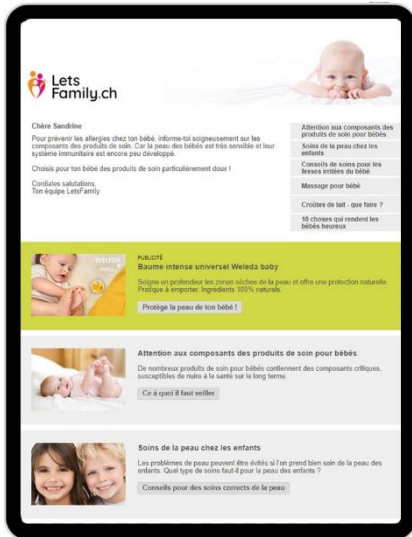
Lets Family.ch

Chère Sandrine

Pour prévenir les allergies chez ton bébé, informe-toi soigneusement sur les composants des produits de soin. Car la peau des bébés est très sensible et leur système immunitaire est encore peu développé.

Choisis pour ton bébé des produits de soin particulièrement doux !

Cordiales salutations,
Ton équipe LetsFamily

Attention aux composants des produits de soin pour bébés

Soins de la peau chez les enfants

Conseils de soins pour les fesses irritées du bébé

Massage pour bébé

Croûtes de lait - que faire ?

10 choses qui rendent les bébés heureux

PUBLICITÉ
Baume intense universel Weleda baby

Soigne en profondeur les zones sèches de la peau et offre une protection naturelle. Pratique à emporter. Ingrédients 100% naturels.

Protège la peau de ton bébé !

Attention aux composants des produits de soin pour bébés

De nombreux produits de soin pour bébés contiennent des composants critiques, susceptibles de nuire à la santé sur le long terme.

Ce à quoi il faut veiller

Soins de la peau chez les enfants

Les problèmes de peau peuvent être évités si l'on prend bien soin de la peau des enfants. Quel type de soins faut-il pour la peau des enfants ?

Conseils pour des soins corrects de la peau